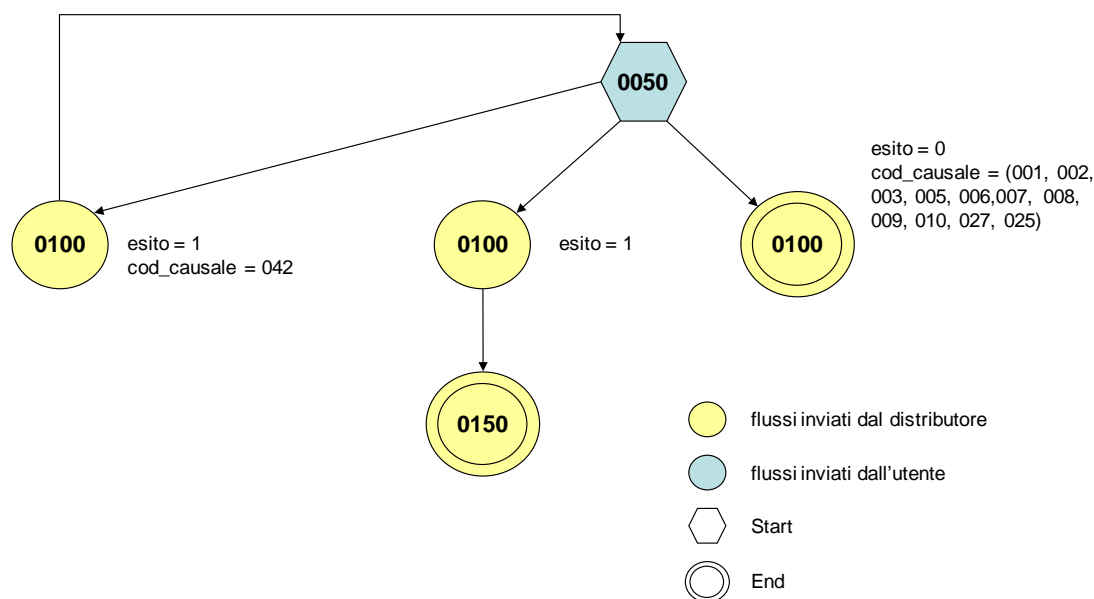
0050

esito = 0
cod_causale = (001, 002, 003, 005, 006,007, 008, 009, 010, 027, 025)

0100

esito = 1
cod_causale = 042

0100

esito = 1

0100

0150

flussi inviati dal distributore

flussi inviati dall'utente

Start

End